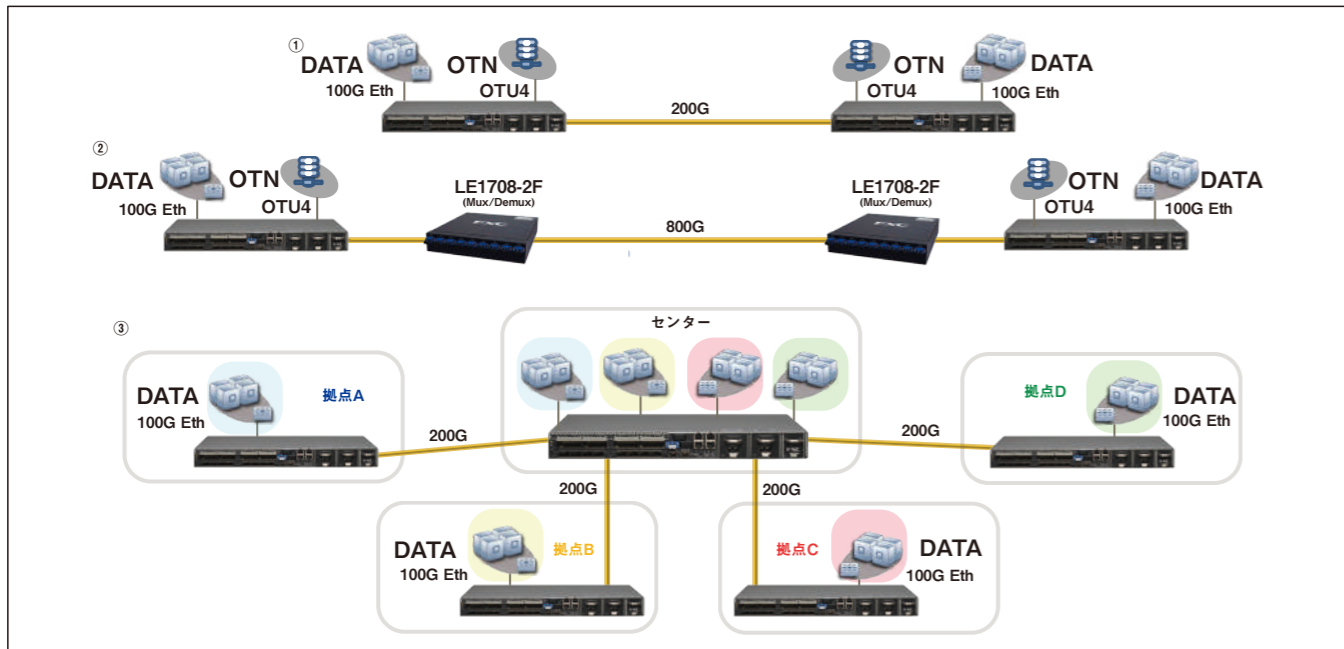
①
DATA
100G Eth
OTN
OTU4
200G
OTN
OTU4
DATA
100G Eth

②
DATA
100G Eth
OTN
OTU4
LE1708-2F
(Mux/Demux)
800G
LE1708-2F
(Mux/Demux)
OTN
OTU4
DATA
100G Eth

③
センター
DATA
100G Eth
拠点A
200G
200G
拠点D
DATA
100G Eth
200G
200G
DATA
100G Eth
拠点B
拠点C
DATA
100G Eth